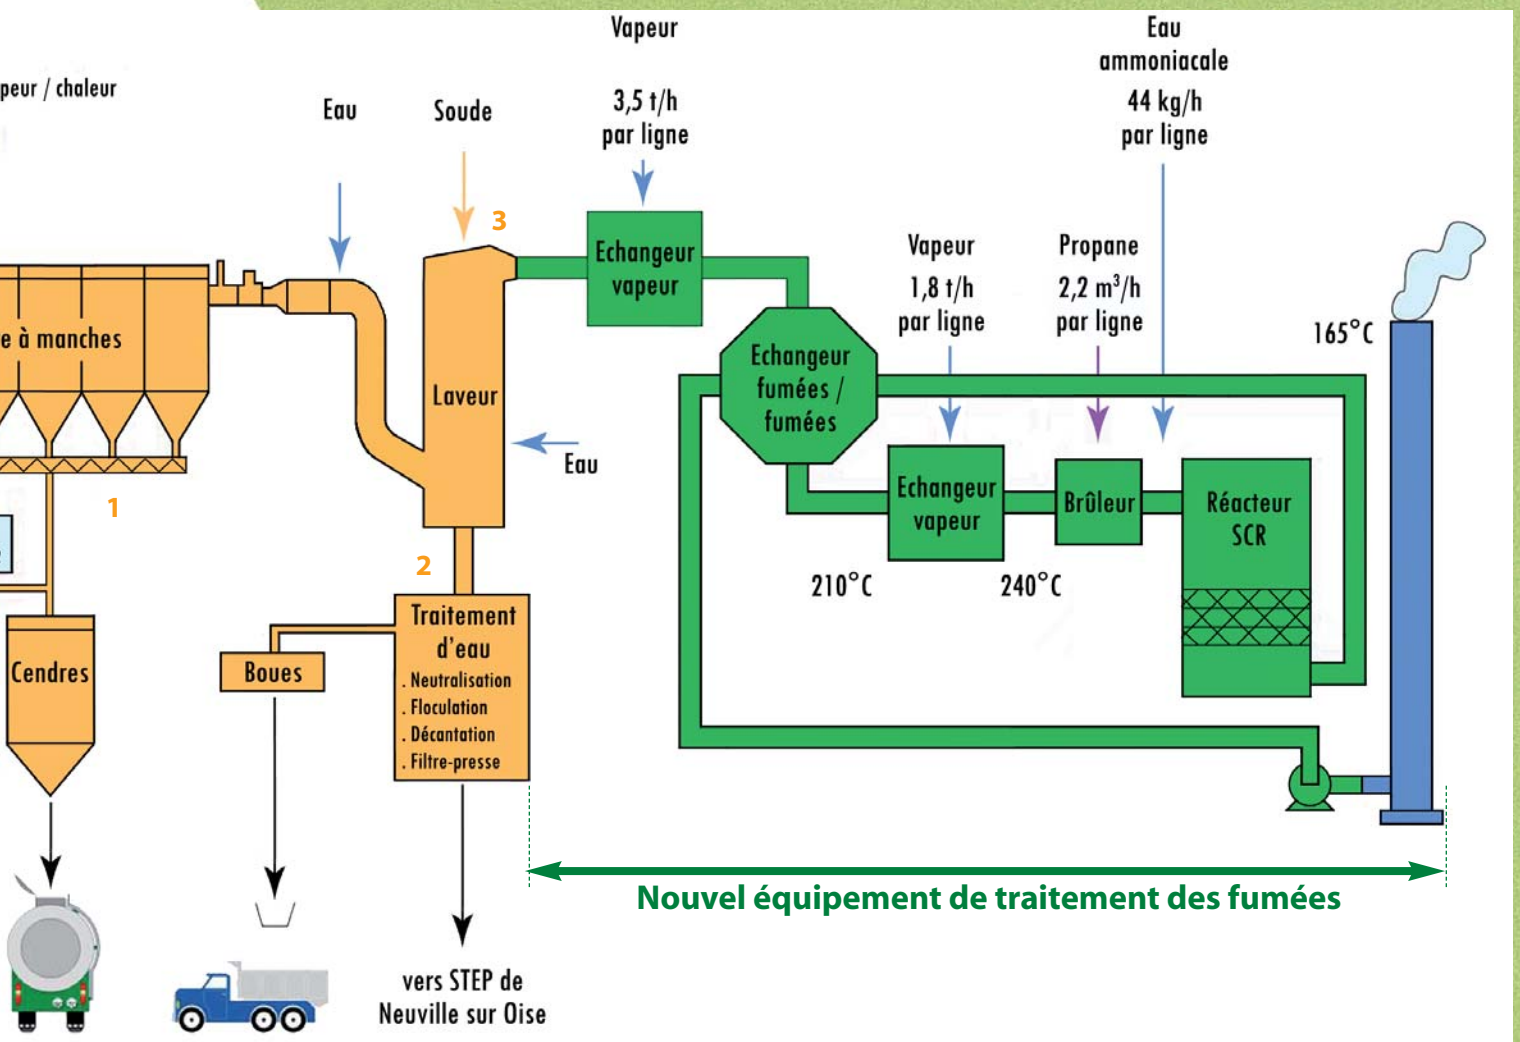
peur / chaleur

Eau

Soude

Vapeur

3,5 t/h par ligne

Eau ammoniacale

44 kg/h par ligne

3

Echangeur vapeur

e à manches

Laveur

Echangeur fumées / fumées

Vapeur

1,8 t/h par ligne

Propane

2,2 m$^3$/h par ligne

165°C

Eau

1

Echangeur vapeur

Brûleur

Réacteur SCR

2

210°C

240°C

Traitement d'eau
. Neutralisation
. Floculation
. Décantation
. Filtre-presse

Cendres

Boues

Nouvel équipement de traitement des fumées

vers STEP de Neuville sur Oise